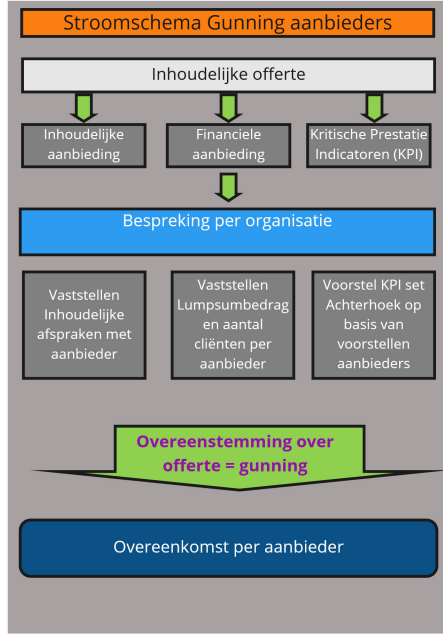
Stroomschema Gunning aanbieders

Inhoudelijke offerte

Inhoudelijke aanbieding

Financiele aanbieding

Kritische Prestatie Indicatoren (KPI)

Bespreking per organisatie

Vaststellen Inhoudelijke afspraken met aanbieder

Vaststellen Lumpsumbedrag en aantal cliënten per aanbieder

Voorstel KPI set Achterhoek op basis van voorstellen aanbieders

Overeenstemming over offerte = gunning

Overeenkomst per aanbieder